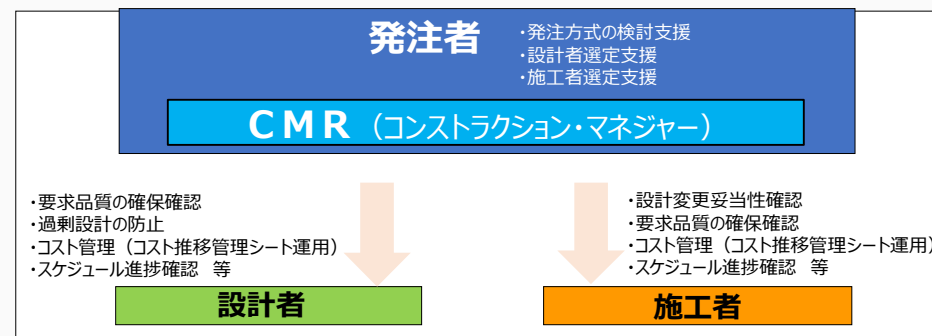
発注者

・発注方式の検討支援
・設計者選定支援
・施工者選定支援

ＣＭＲ（コンストラクション・マネジャー）

・要求品質の確保確認
・過剰設計の防止
・コスト管理（コスト推移管理シート運用）
・スケジュール進捗確認　等

・設計変更妥当性確認
・要求品質の確保確認
・コスト管理（コスト推移管理シート運用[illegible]
・スケジュール進捗確認　等

設計者

施工者